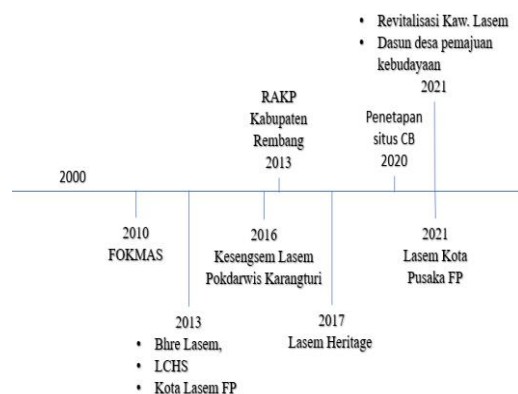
• Revitalisasi Kaw. Lasem
• Dasun desa pemajuan kebudayaan
2021

RAKP
Kabupaten
Rembang
2013

Penetapan
situs CB
2020

2000

2010
FOKMAS

2016
Kesengsem Lasem
Pokdarwis Karangturi

2021
Lasem Kota
Pusaka FP

2013
• Bhre Lasem,
• LCHS
• Kota Lasem FP

2017
Lasem Heritage